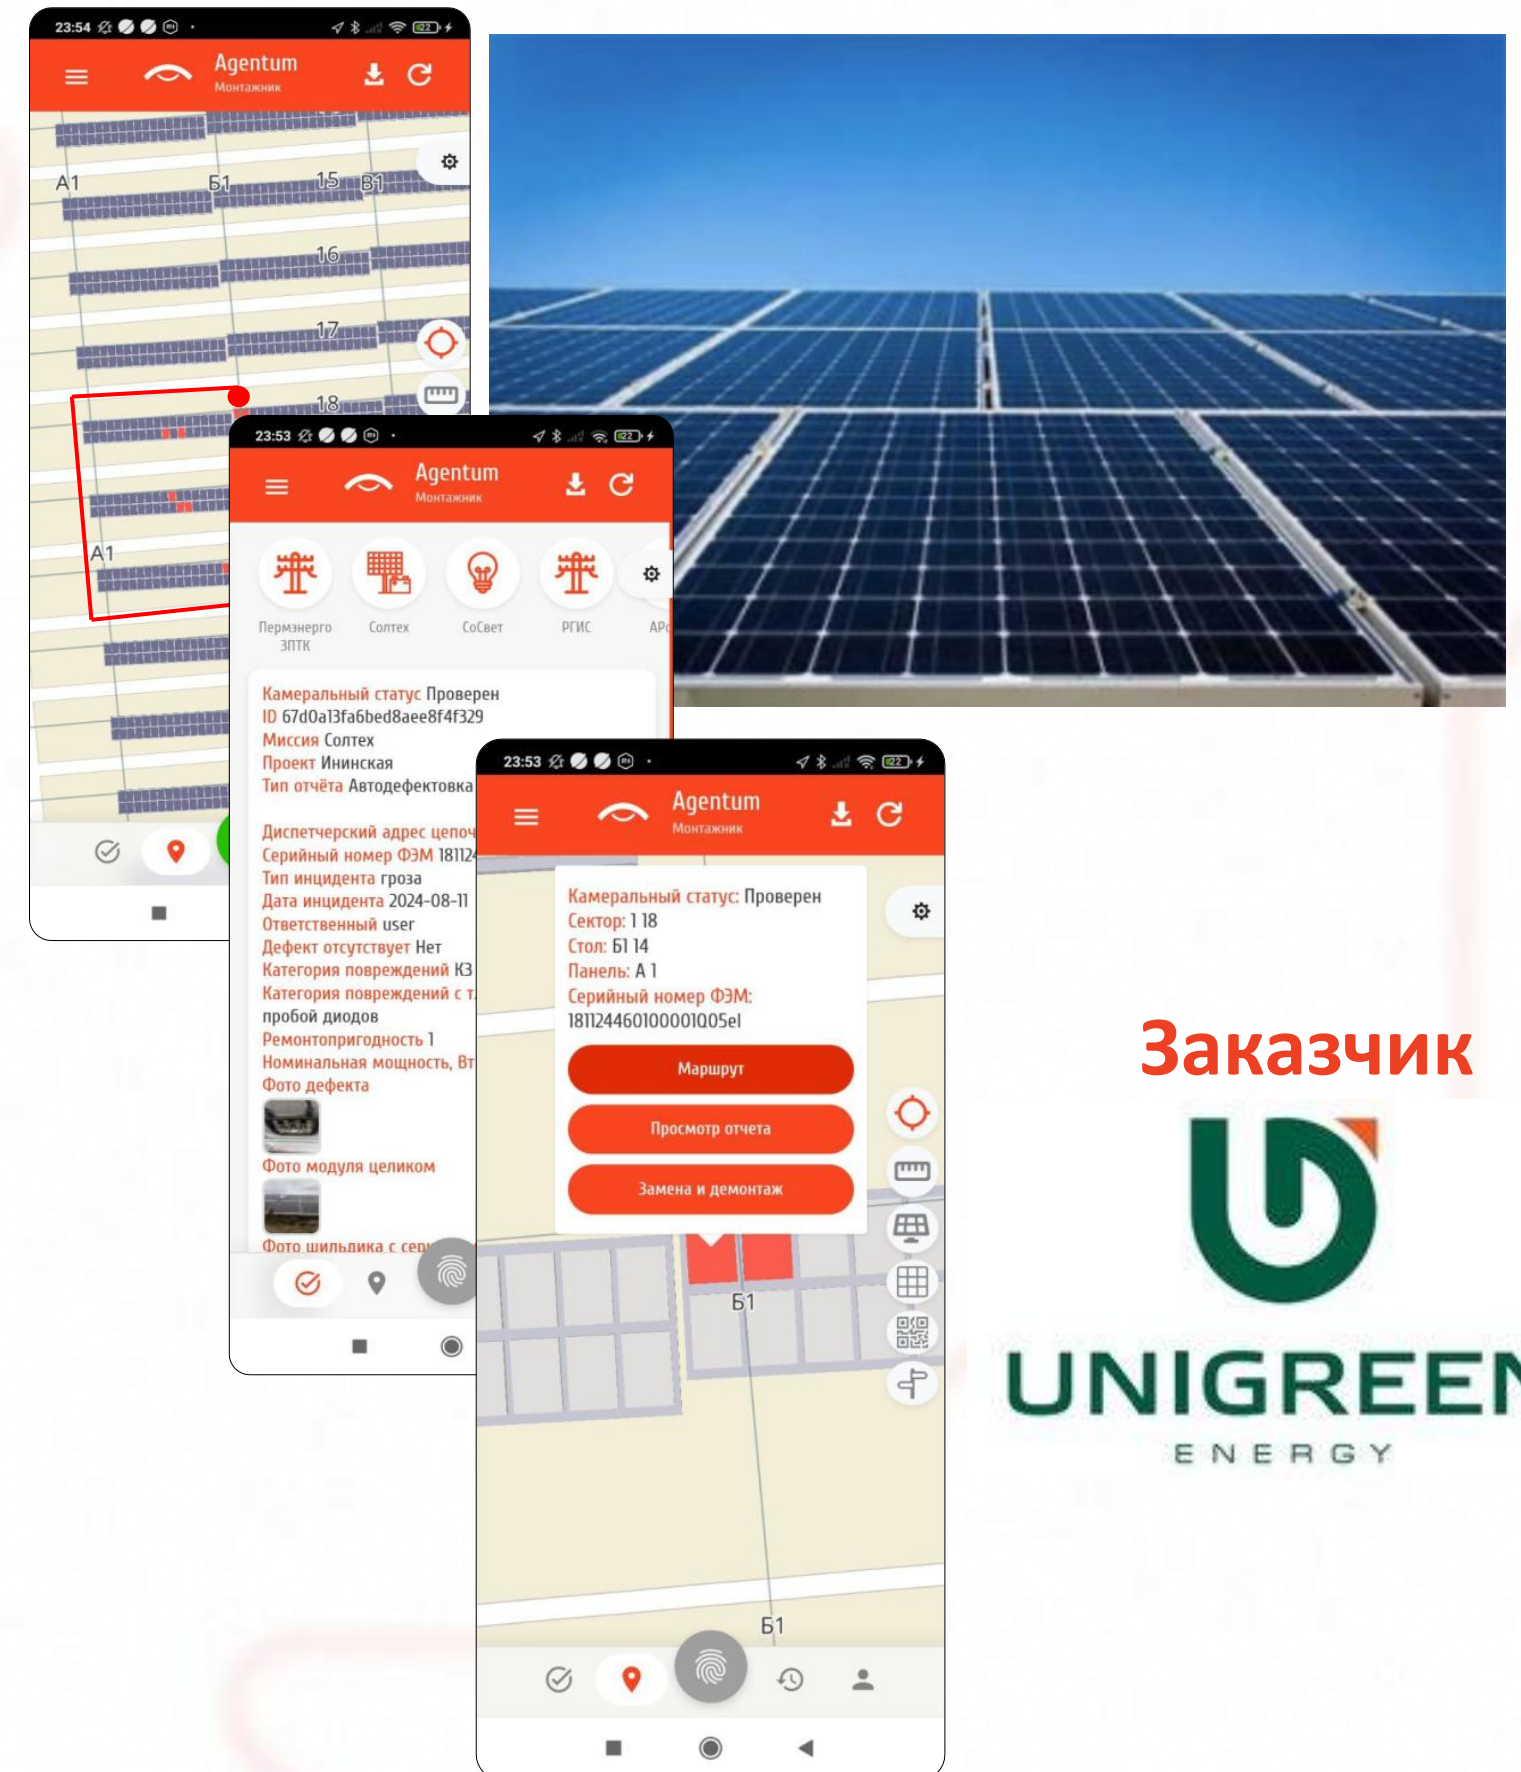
23:54

Agentum
Монтажник

A1
Б1
15
B1
16
17
18
A1

23:53

Agentum
Монтажник

Пермэнерго ЗПТК
Солтех
СоСвет
РГИС
APC

Камеральный статус Проверен
ID 67d0a13fa6bed8aee8f4f329
Миссия Солтех
Проект Ининская
Тип отчёта Автодефектовка

Диспетчерский адрес цепоч
Серийный номер ФЭМ 18112
Тип инцидента гроза
Дата инцидента 2024-08-11
Ответственный user
Дефект отсутствует Нет
Категория повреждений КЗ
Категория повреждений с т
пробой диодов
Ремонтопригодность 1
Номинальная мощность, Вт
Фото дефекта
Фото модуля целиком
Фото шильдика с сер

23:53

Agentum
Монтажник

Камеральный статус: Проверен
Сектор: 1 18
Стол: Б1 14
Панель: А 1
Серийный номер ФЭМ:
181124460100001Q05el

Маршрут
Просмотр отчета
Замена и демонтаж

Б1
Б1

Заказчик

UNIGREEN
ENERGY